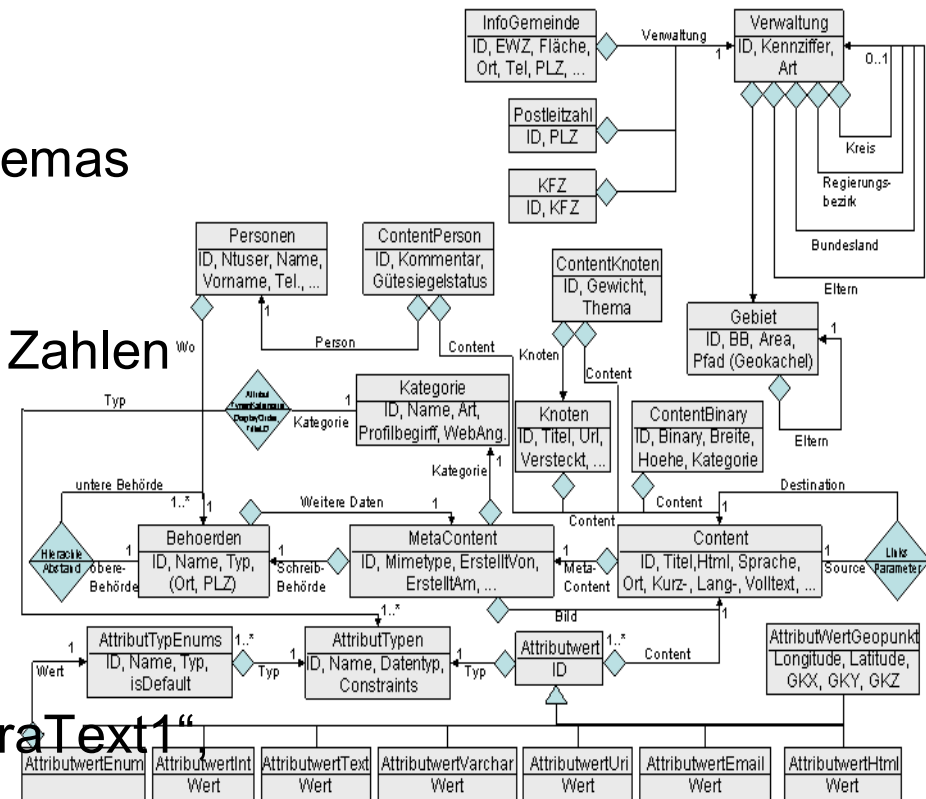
emas

Zahlen

raText1",

InfoGemeinde
ID, EWZ, Fläche, Ort, Tel, PLZ, ...

Verwaltung

1

Verwaltung
ID, Kennziffer, Art

0..1

Kreis

Regierungsbezirk

Bundesland

Eltern

Postleitzahl
ID, PLZ

KFZ
ID, KFZ

Personen
ID, Ntuser, Name, Vorname, Tel., ...

ContentPerson
ID, Kommentar, Gütesiegelstatus

ContentKnoten
ID, Gewicht, Thema

Gebiet
ID, BB, Area, Pfad (Geokachel)

1

Eltern

Wo

1

Person

Content

Knoten

Content

Typ

Attribut
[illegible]

1

Kategorie

Kategorie
ID, Name, Art, Profilbegirff, WebAng.

Knoten
ID, Titel, Url, Versteckt, ...

ContentBinary
ID, Binary, Breite, Hoehe, Kategorie

Kategorie

untere Behörde

1..*

1

Weitere Daten

1

Content

Destination

1

Hierachie Abstand

1

obere-Behörde

Behoerden
ID, Name, Typ, (Ort, PLZ)

Schreib-Behörde

MetaContent
ID, Mimetype, ErstelltVon, ErstelltAm, ...

Meta-Content

Content

Content
ID, Titel,Html, Sprache, Ort, Kurz-, Lang-, Volltext, ...

1

Source

Links Parameter

1..*

Bild

1

1

Wert

AttributTypEnums
ID, Name, Typ, isDefault

1..*

Typ

1

AttributTypen
ID, Name, Datentyp, Constraints

1

Typ

Attributwert
ID

1..*

Content

AttributWertGeopunkt
Longitude, Latitude, GKX, GKY, GKZ

AttributwertEnum

AttributwertInt
Wert

AttributwertText
Wert

AttributwertVarchar
Wert

AttributwertUri
Wert

AttributwertEmail
Wert

AttributwertHtml
Wert